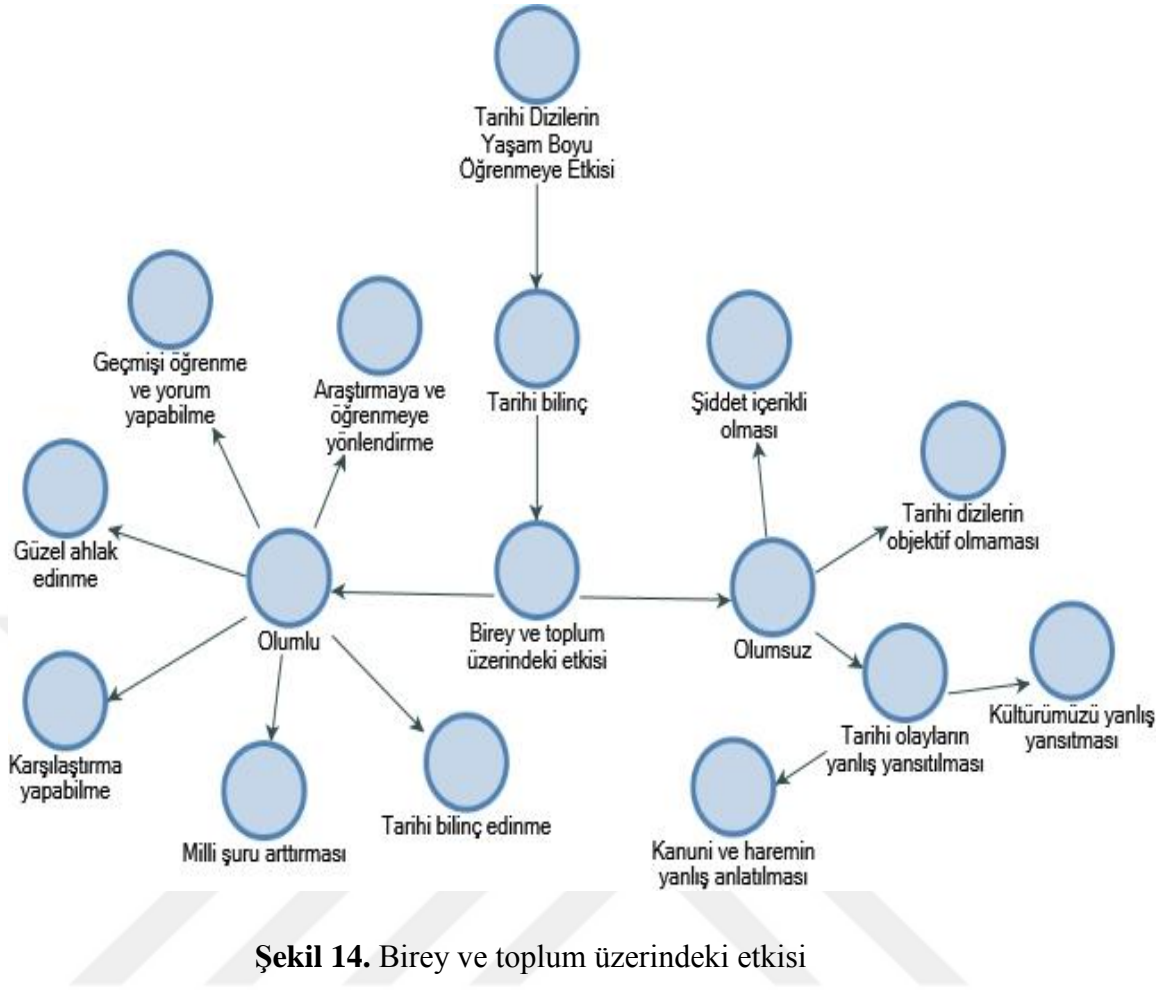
Tarihi Dizilerin Yaşam Boyu Öğrenmeye Etkisi

Tarihi bilinç

Geçmişi öğrenme ve yorum yapabilme

Araştırmaya ve öğrenmeye yönlendirme

Şiddet içerikli olması

Tarihi dizilerin objektif olmaması

Güzel ahlak edinme

Olumlu

Birey ve toplum üzerindeki etkisi

Olumsuz

Karşılaştırma yapabilme

Milli şuru arttırması

Tarihi bilinç edinme

Tarihi olayların yanlış yansıtılması

Kültürümüzü yanlış yansıtması

Kanuni ve haremin yanlış anlatılması

**Şekil 14.** Birey ve toplum üzerindeki etkisi